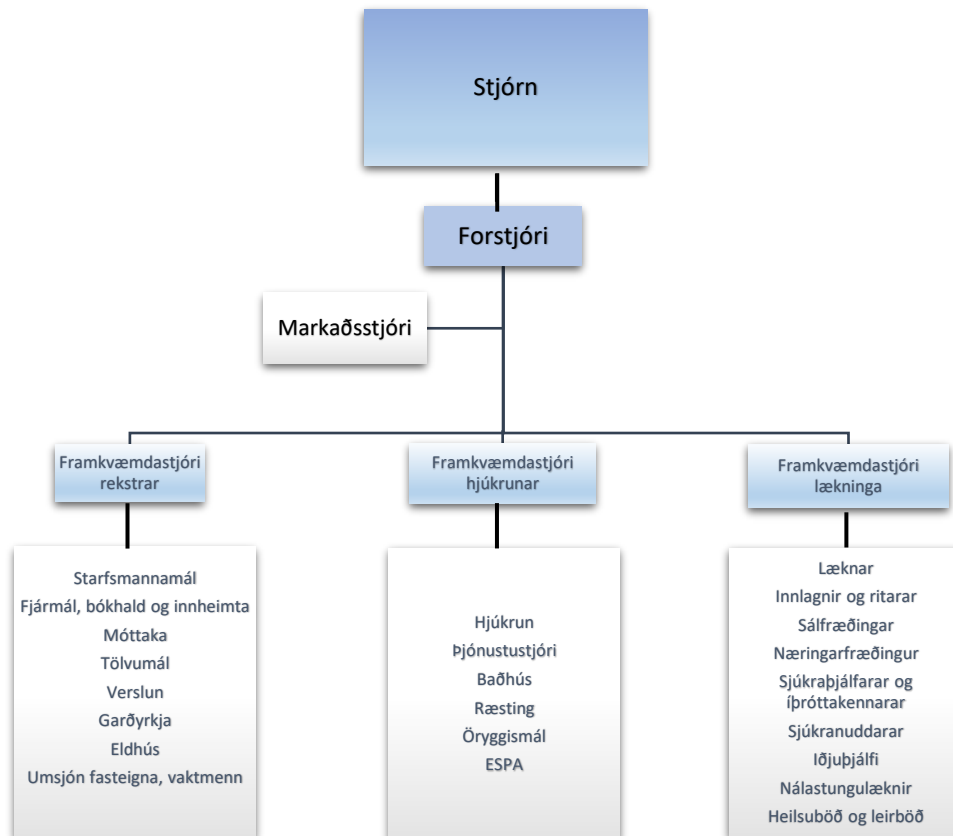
Stjórn

Forstjóri

Markaðsstjóri

Framkvæmdastjóri rekstrar

Framkvæmdastjóri hjúkrunar

Framkvæmdastjóri lækninga

Starfsmannamál
Fjármál, bókhald og innheimta
Móttaka
Tölvumál
Verslun
Garðyrkja
Eldhús
Umsjón fasteigna, vaktmenn

Hjúkrun
Þjónustustjóri
Baðhús
Ræsting
Öryggismál
ESPA

Læknar
Innlagnir og ritarar
Sálfræðingar
Næringarfræðingur
Sjúkraþjálfarar og íþróttakennarar
Sjúkranuddarar
Iðjuþjálfi
Nálastungulæknir
Heilsuböð og leirböð